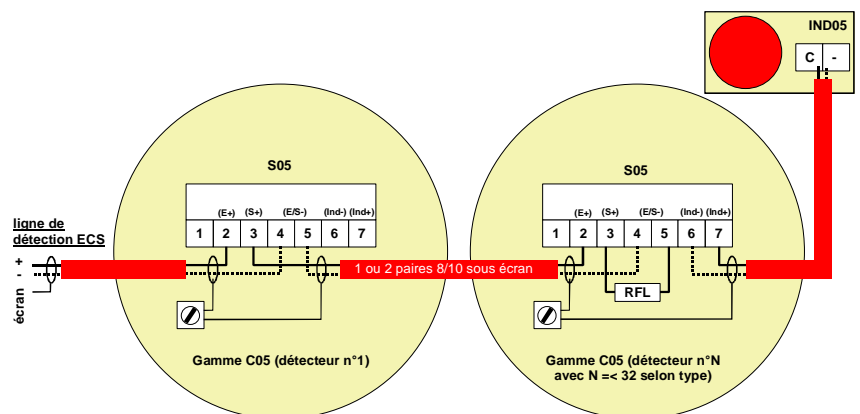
IND05

C -

S05

(E+) (S+) (E/S-) (Ind-) (Ind+)

1 2 3 4 5 6 7

ligne de détection ECS

+
-

écran

1 ou 2 paires 8/10 sous écran

Gamme C05 (détecteur n°1)

S05

(E+) (S+) (E/S-) (Ind-) (Ind+)

1 2 3 4 5 6 7

RFL

Gamme C05 (détecteur n°N avec N =< 32 selon type)